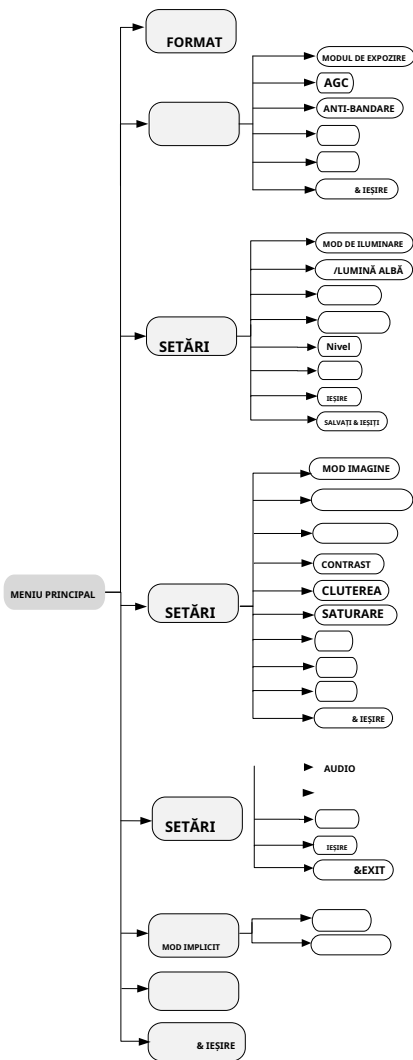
MENIU PRINCIPAL

FORMAT

MODUL DE EXPOZIRE
AGC
ANTI-BANDARE
& IEȘIRE

SETĂRI

MOD DE ILUMINARE
/LUMINĂ ALBĂ
Nivel
IEȘIRE
SALVAȚI & IEȘIȚI

SETĂRI

MOD IMAGINE
CONTRAST
CLUTEREA
SATURARE
& IEȘIRE

SETĂRI

AUDIO
IEȘIRE
&EXIT

MOD IMPLICIT

& IEȘIRE